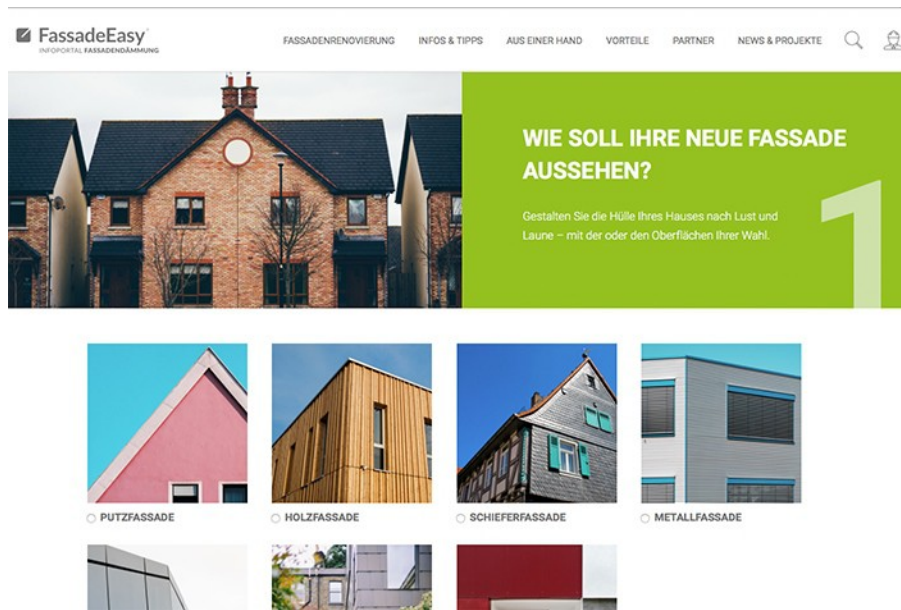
FassadeEasy
INFOPORTAL FASSADENDÄMMUNG

FASSADENRENOVIERUNG INFOS & TIPPS AUS EINER HAND VORTEILE PARTNER NEWS & PROJEKTE

WIE SOLL IHRE NEUE FASSADE AUSSEHEN?

Gestalten Sie die Hülle Ihres Hauses nach Lust und Laune – mit der oder den Oberflächen Ihrer Wahl.

1

PUTZFASSADE
HOLZFASSADE
SCHIEFERFASSADE
METALLFASSADE